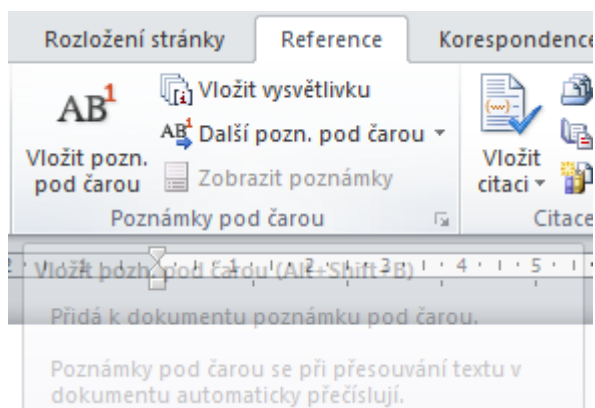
Rozložení stránky Reference Korespondence

AB$^1$ Vložit pozn. pod čarou

Vložit vysvětlivku

AB$^1$ Další pozn. pod čarou ▾

Zobrazit poznámky

Vložit citaci ▾

Poznámky pod čarou

Citace

1 · 2 · 3 · 4 · 5

Vložit pozn. pod čarou (Alt+Shift+B)

Přidá k dokumentu poznámku pod čarou.

Poznámky pod čarou se při přesouvání textu v dokumentu automaticky přečíslují.